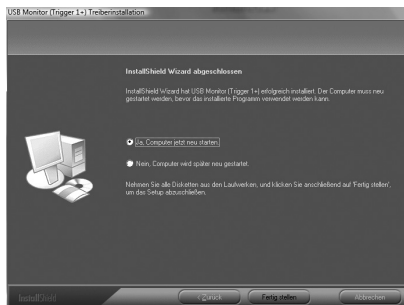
USB Monitor (Trigger 1+) Treiberinstallation

InstallShield Wizard abgeschlossen

InstallShield Wizard hat USB Monitor (Trigger 1+) erfolgreich installiert. Der Computer muss neu gestartet werden, bevor das installierte Programm verwendet werden kann.

Ja, Computer jetzt neu starten.

Nein, Computer wird später neu gestartet.

Nehmen Sie alle Disketten aus den Laufwerken, und klicken Sie anschließend auf 'Fertig stellen', um das Setup abzuschließen.

InstallShield

< Zurück

Fertig stellen

Abbrechen